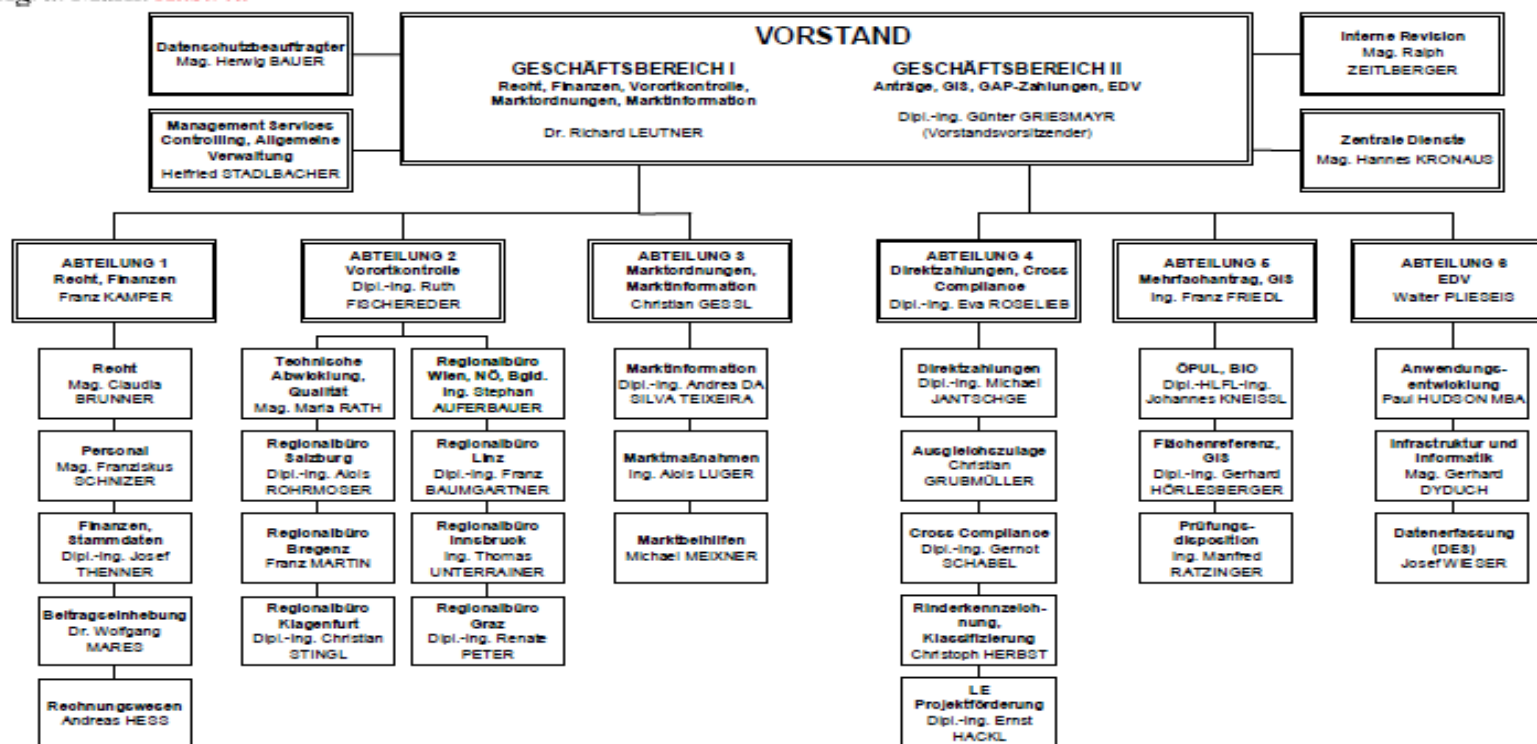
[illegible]

VORSTAND

GESCHÄFTSBEREICH I
Recht, Finanzen, Vorortkontrolle, Marktordnungen, Marktinformation
Dr. Richard LEUTNER

GESCHÄFTSBEREICH II
Anträge, GIS, GAP-Zahlungen, EDV
Dipl.-Ing. Günter GRIESMAYR
(Vorstandsvorsitzender)

Datenschutzbeauftragter
Mag. Herwig BAUER

Management Services Controlling, Allgemeine Verwaltung
Helfried STADLBACHER

Interne Revision
Mag. Ralph ZEITLBERGER

Zentrale Dienste
Mag. Hannes KRONAUS

ABTEILUNG 1
Recht, Finanzen
Franz KAMPER

Recht
Mag. Claudia BRUNNER

Personal
Mag. Franziskus SCHNIZER

Finanzen, Stammdaten
Dipl.-Ing. Josef THENNER

Beitragseinhebung
Dr. Wolfgang MARES

Rechnungswesen
Andreas HESS

ABTEILUNG 2
Vorortkontrolle
Dipl.-Ing. Ruth FISCHEREDER

Technische Abwicklung, Qualität
Mag. Maria RATH

Regionalbüro Salzburg
Dipl.-Ing. Alois ROHRMOSER

Regionalbüro Bregenz
Franz MARTIN

Regionalbüro Klagenfurt
Dipl.-Ing. Christian STINGL

Regionalbüro Wien, NÖ, Bgld.
Ing. Stephan AUFERBAUER

Regionalbüro Linz
Dipl.-Ing. Franz BAUMGARTNER

Regionalbüro Innsbruck
Ing. Thomas UNTERRAINER

Regionalbüro Graz
Dipl.-Ing. Renate PETER

ABTEILUNG 3
Marktordnungen, Marktinformation
Christian GESSL

Marktinformation
Dipl.-Ing. Andrea DA SILVA TEIXEIRA

Marktmaßnahmen
Ing. Alois LUGER

Marktbeihilfen
Michael MEIXNER

ABTEILUNG 4
Direktzahlungen, Cross Compliance
Dipl.-Ing. Eva ROSELIES

Direktzahlungen
Dipl.-Ing. Michael JANTSCHGE

Ausgleichszulage
Christian GRUBMÜLLER

Cross Compliance
Dipl.-Ing. Gernot SCHABEL

Rinderkennzeichnung, Klassifizierung
Christoph HERBST

LE Projektförderung
Dipl.-Ing. Ernst HACKL

ABTEILUNG 5
Mehrfachantrag, GIS
Ing. Franz FRIEDL

ÖPUL, BIO
Dipl.-HLFL-Ing. Johannes KNEISSL

Flächenreferenz, GIS
Dipl.-Ing. Gerhard HÖRLESBERGER

Prüfungsdisposition
Ing. Manfred RATZINGER

ABTEILUNG 6
EDV
Walter PLIESEIS

Anwendungsentwicklung
Paul HUDSON MBA

Infrastruktur und Informatik
Mag. Gerhard DYDUCH

Datenerfassung (DES)
Josef WIESER